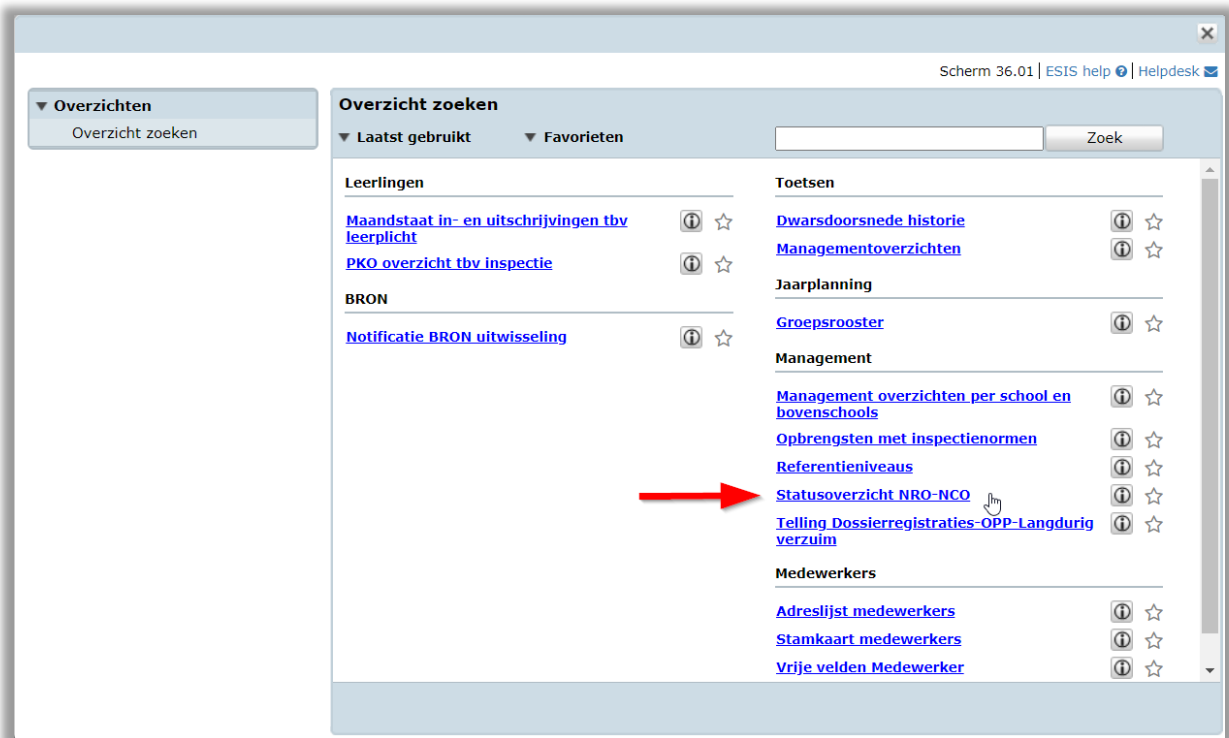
Scherm 36.01 | ESIS help | Helpdesk

Overzichten
Overzicht zoeken

Overzicht zoeken
Laatst gebruikt
Favorieten
Zoek

Leerlingen
Maandstaat in- en uitschrijvingen tbv leerplicht
PKO overzicht tbv inspectie

BRON
Notificatie BRON uitwisseling

Toetsen
Dwarsdoorsnede historie
Managementoverzichten

Jaarplanning
Groepsrooster

Management
Management overzichten per school en bovenschools
Opbrengsten met inspectienormen
Referentieniveaus
Statusoverzicht NRO-NCO
Telling Dossierregistraties-OPP-Langdurig verzuim

Medewerkers
Adreslijst medewerkers
Stamkaart medewerkers
Vrije velden Medewerker